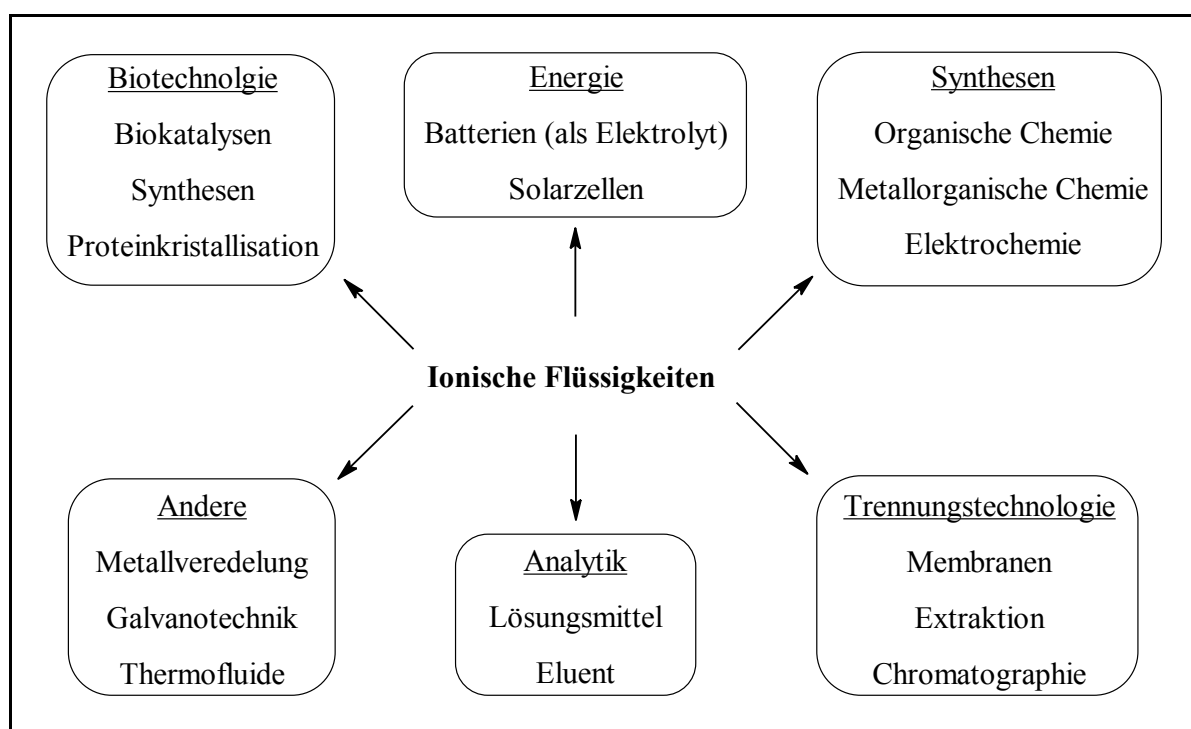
Biotechnolgie
Biokatalysen
Synthesen
Proteinkristallisation

Energie
Batterien (als Elektrolyt)
Solarzellen

Synthesen
Organische Chemie
Metallorganische Chemie
Elektrochemie

**Ionische Flüssigkeiten**

Andere
Metallveredelung
Galvanotechnik
Thermofluide

Analytik
Lösungsmittel
Eluent

Trennungstechnologie
Membranen
Extraktion
Chromatographie